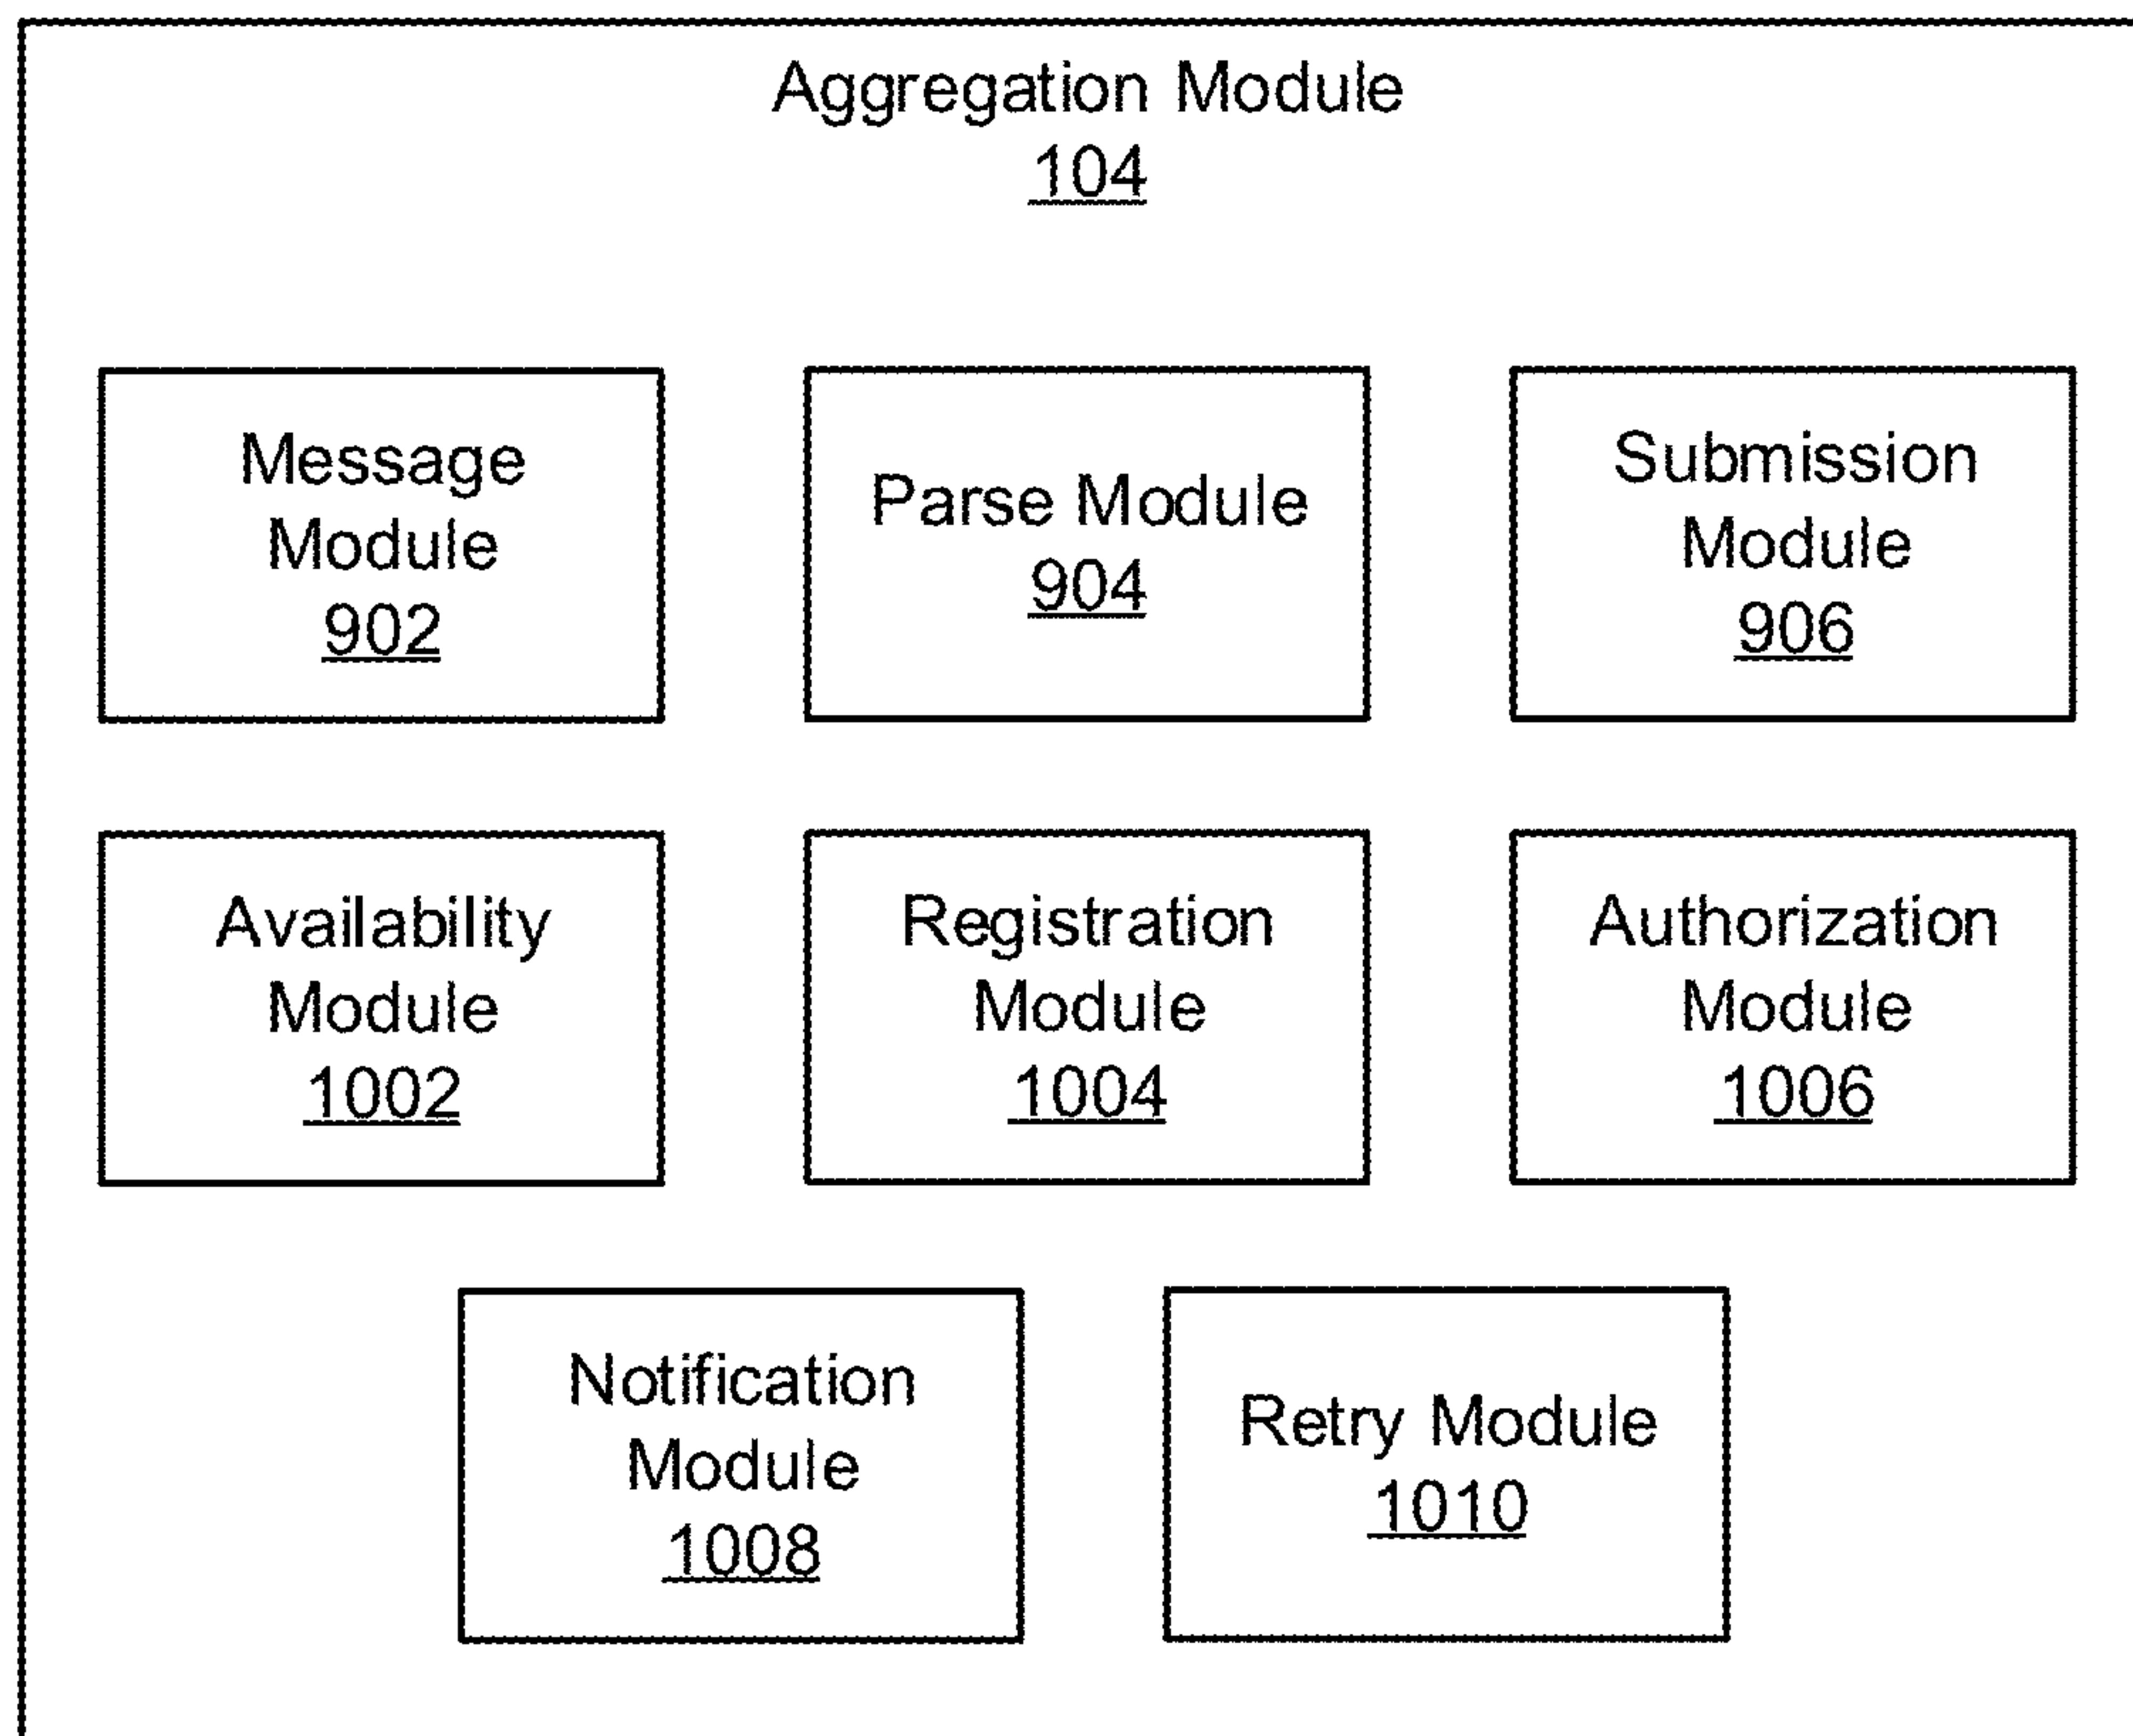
Aggregation Module
104

Message Module
902

Parse Module
904

Submission Module
906

Availability Module
1002

Registration Module
1004

Authorization Module
1006

Notification Module
1008

Retry Module
1010